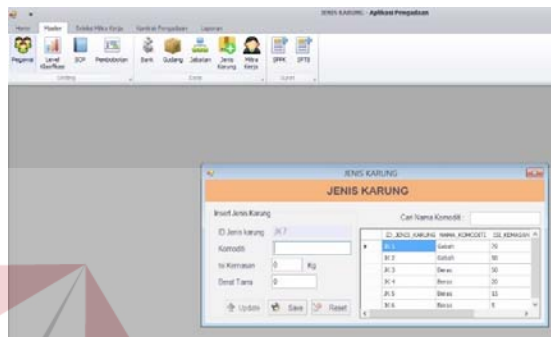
JENIS KARUNG - Aplikasi Pengadaan

Home | Master | Satuan Mitra Kerja | Kontrak Pengadaan | Laporan

Pegawai | Level Klasifikasi | SOP | Pembobotan | Bank | Gudang | Jabatan | Jenis Karung | Mitra Kerja | SPPK | SPTB

JENIS KARUNG

JENIS KARUNG

Insert Jenis Karung

ID Jenis karung: JK 7

Komoditi

Isi Kemasan: 0 Kg

Berat Tara: 0

Update | Save | Reset

Cari Nama Komoditi :

| | ID_JENIS_KARUNG | NAMA_KOMODITI | ISI_KEMASAN |
|---|---|---|---|
| ▶ | JK 1 | Gabah | 70 |
| | JK 2 | Gabah | 50 |
| | JK 3 | Beras | 50 |
| | JK 4 | Beras | 20 |
| | JK 5 | Beras | 15 |
| | JK 6 | Beras | 5 |